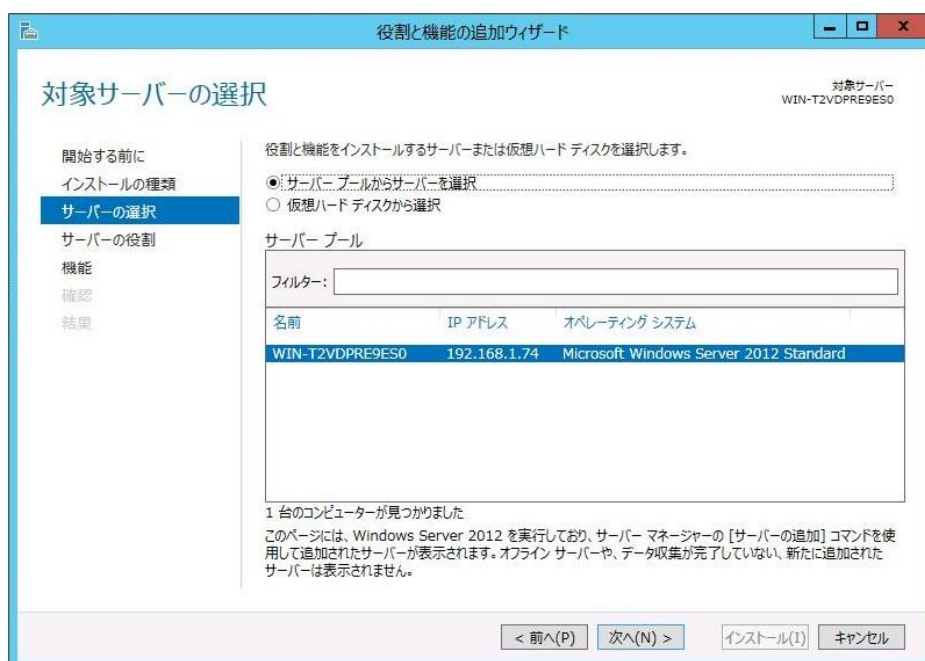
役割と機能の追加ウィザード

対象サーバーの選択

対象サーバー
WIN-T2VDPRE9ES0

開始する前に
インストールの種類
サーバーの選択
サーバーの役割
機能
確認
結果

役割と機能をインストールするサーバーまたは仮想ハード ディスクを選択します。

◉ サーバー プールからサーバーを選択
○ 仮想ハード ディスクから選択

サーバー プール

フィルター:

| 名前 | IP アドレス | オペレーティング システム |
|---|---|---|
| WIN-T2VDPRE9ES0 | 192.168.1.74 | Microsoft Windows Server 2012 Standard |

1 台のコンピューターが見つかりました

このページには、Windows Server 2012 を実行しており、サーバー マネージャーの [サーバーの追加] コマンドを使用して追加されたサーバーが表示されます。オフライン サーバーや、データ収集が完了していない、新たに追加されたサーバーは表示されません。

< 前へ(P)　次へ(N) >　インストール(I)　キャンセル